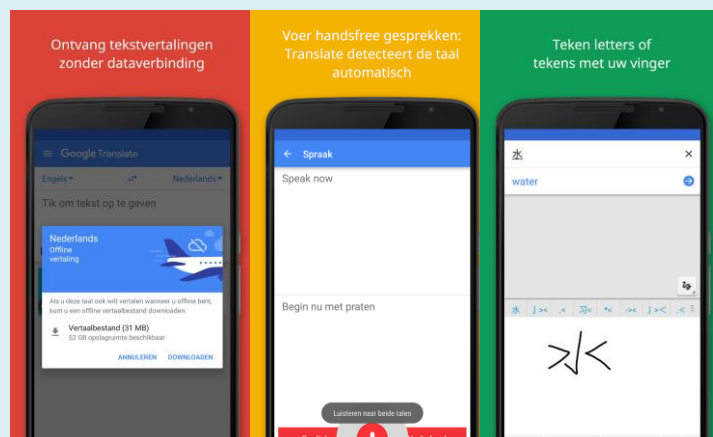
Ontvang tekstvertalingen zonder dataverbinding

Google Translate

Engels

Nederlands

Tik om tekst op te geven

Nederlands
Offline vertaling

Als u deze taal ook wilt vertalen wanneer u offline bent, kunt u een offline vertaalbestand downloaden.

Vertaalbestand (31 MB)
52 GB opslagruimte beschikbaar

ANNULEREN DOWNLOADEN

Voer handsfree gesprekken: Translate detecteert de taal automatisch

Spraak

Speak now

Begin nu met praten

Luisteren naar beide talen

Teken letters of tekens met uw vinger

水

water

水